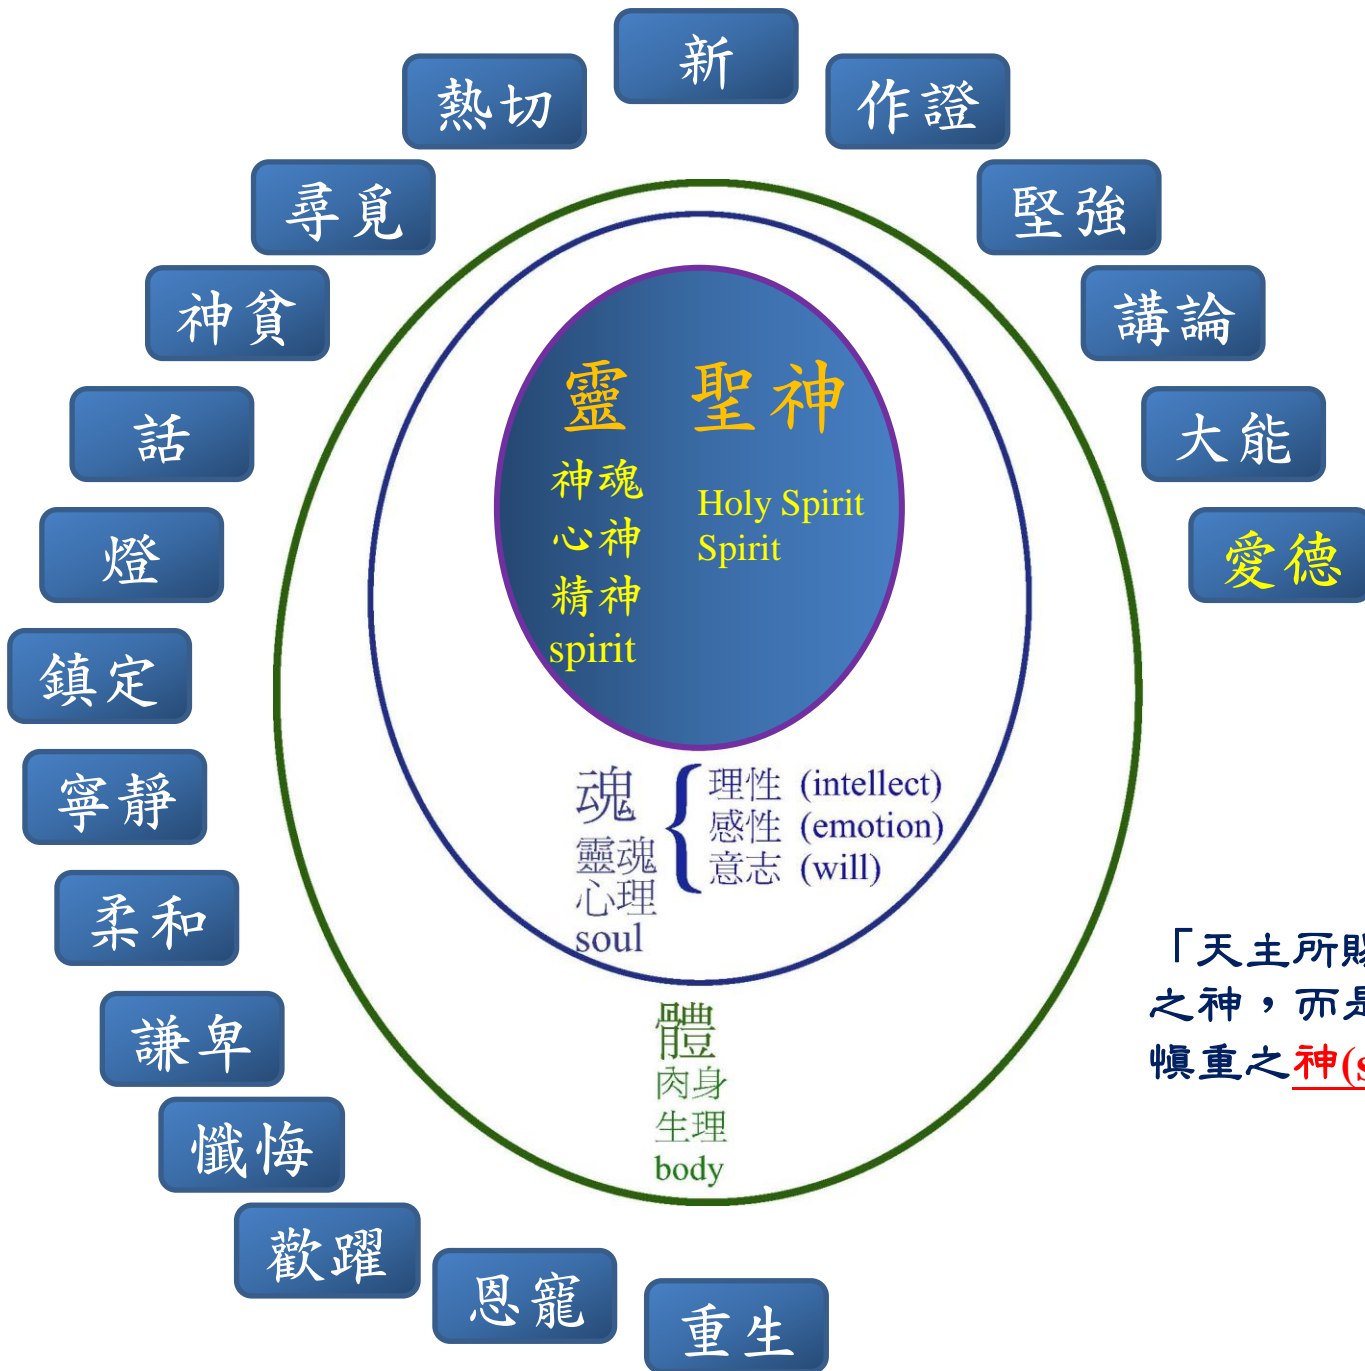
新

熱切

作證

尋覓

堅強

神貧

講論

話

大能

燈

愛德

鎮定

寧靜

柔和

謙卑

懺悔

歡躍

恩寵

重生

靈 聖神

神魂
心神
精神
spirit

Holy Spirit
Spirit

魂
靈魂
心理
soul

理性 (intellect)
感性 (emotion)
意志 (will)

體
肉身
生理
body

「天主所賜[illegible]
之神，而是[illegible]
慎重之神(s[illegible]